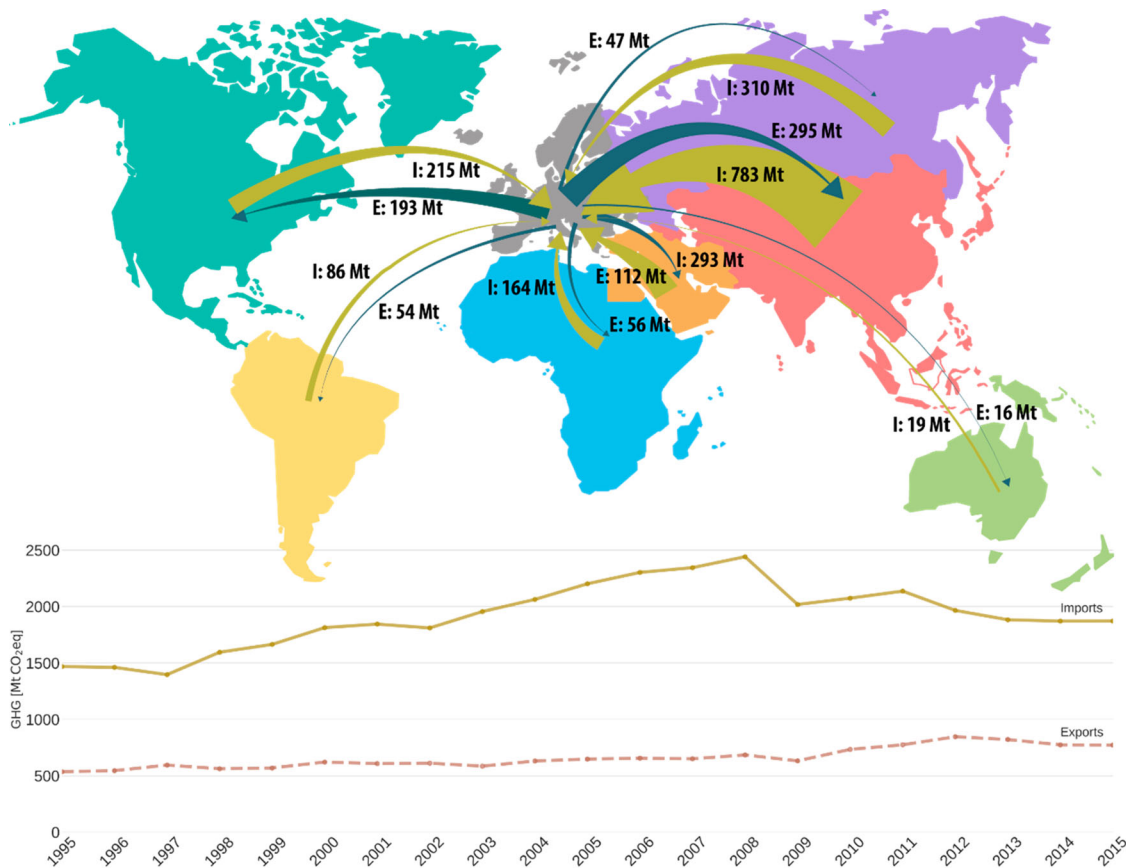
E: 47 Mt
I: 310 Mt
E: 295 Mt
I: 215 Mt
I: 783 Mt
E: 193 Mt
I: 86 Mt
I: 293 Mt
E: 112 Mt
I: 164 Mt
E: 54 Mt
E: 56 Mt
E: 16 Mt
I: 19 Mt

GHG [Mt $CO_2$eq]
2500
2000
1500
1000
500
0
Imports
Exports
1995
1996
1997
1998
1999
2000
2001
2002
2003
2004
2005
2006
2007
2008
2009
2010
2011
2012
2013
2014
2015